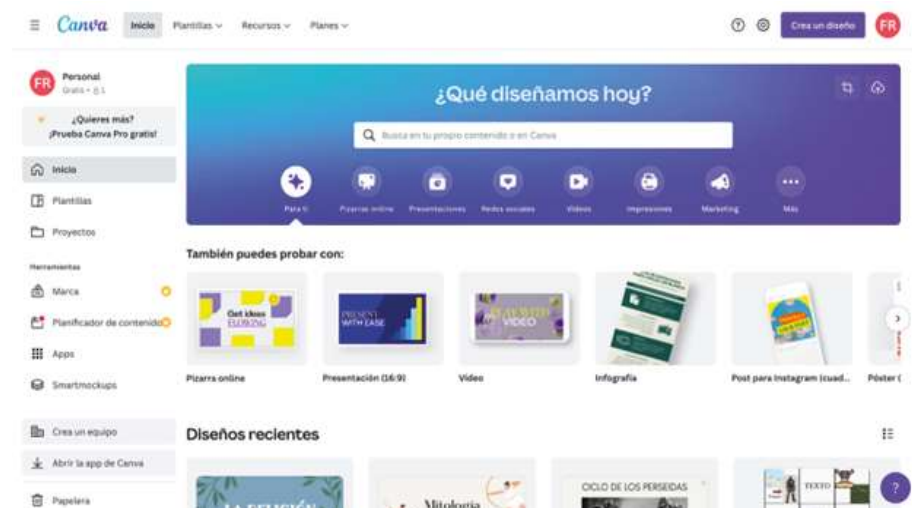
Canva Inicio Plantillas Recursos Planes

Crea un diseño FR

FR Personal
Gratis • 

¿Quieres más? ¡Prueba Canva Pro gratis!

Inicio
Plantillas
Proyectos

Herramientas
Marca
Planificador de contenido
Apps
Smartmockups

Crea un equipo
Abrir la app de Canva
Papelera

¿Qué diseñamos hoy?

Busca en tu propio contenido o en Canva

Para ti
Pizarras online
Presentaciones
Redes sociales
Videos
Impresiones
Marketing
Más

También puedes probar con:

Get ideas FLOWING
PRESENT WITH EASE
VIDEO

Pizarra online
Presentación (16:9)
Video
Infografía
Post para Instagram (cuad...
Póster (

Diseños recientes

Mitología
CICLO DE LOS PERSEIDAS
TEXTO